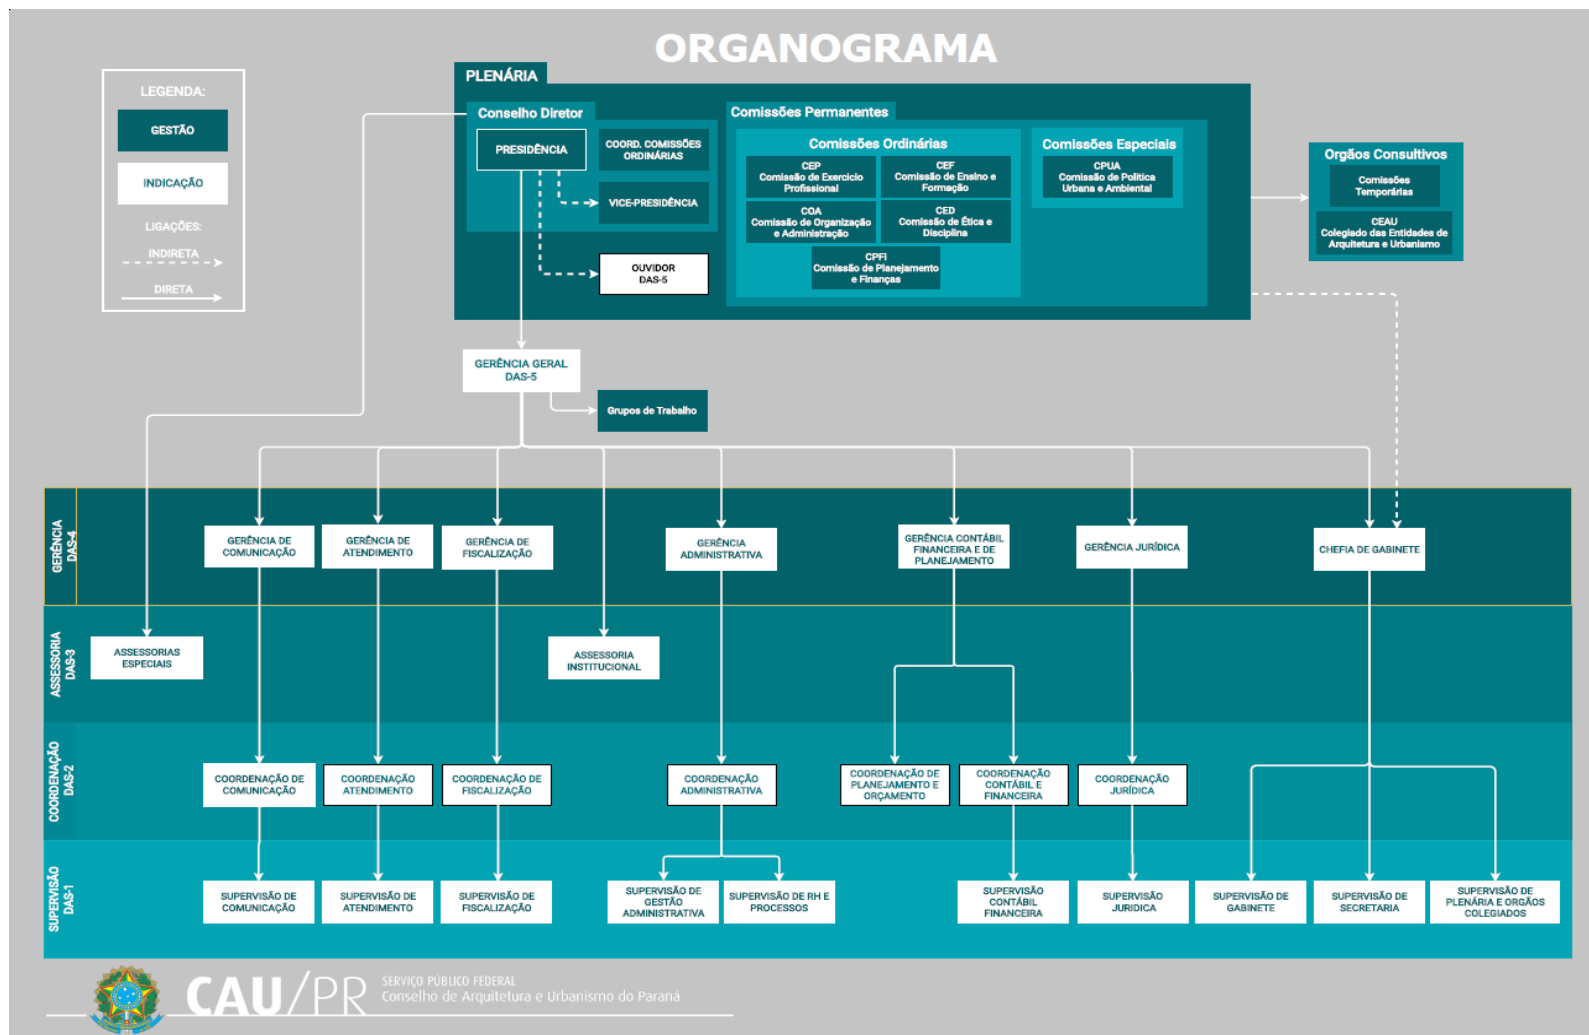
ORGANOGRAMA

LEGENDA:
GESTÃO
INDICAÇÃO
LIGAÇÕES:
INDIRETA
DIRETA

PLENÁRIA
Conselho Diretor
PRESIDÊNCIA
COORD. COMISSÕES ORDINÁRIAS
VICE-PRESIDÊNCIA
OUVIDOR DAS-5

Comissões Permanentes
Comissões Ordinárias
CEP Comissão de Exercício Profissional
CEF Comissão de Ensino e Formação
COA Comissão de Organização e Administração
CED Comissão de Ética e Disciplina
CPFI Comissão de Planejamento e Finanças

Comissões Especiais
CPUA Comissão de Política Urbana e Ambiental

Orgãos Consultivos
Comissões Temporárias
CEAU Colegiado das Entidades de Arquitetura e Urbanismo

GERÊNCIA GERAL DAS-5
Grupos de Trabalho

GERÊNCIA DAS-4
GERÊNCIA DE COMUNICAÇÃO
GERÊNCIA DE ATENDIMENTO
GERÊNCIA DE FISCALIZAÇÃO
GERÊNCIA ADMINISTRATIVA
GERÊNCIA CONTÁBIL FINANCEIRA E DE PLANEJAMENTO
GERÊNCIA JURÍDICA
CHEFIA DE GABINETE

ASSESSORIA DAS-3
ASSESSORIAS ESPECIAIS
ASSESSORIA INSTITUCIONAL

COORDENAÇÃO DAS-2
COORDENAÇÃO DE COMUNICAÇÃO
COORDENAÇÃO ATENDIMENTO
COORDENAÇÃO DE FISCALIZAÇÃO
COORDENAÇÃO ADMINISTRATIVA
COORDENAÇÃO DE PLANEJAMENTO E ORÇAMENTO
COORDENAÇÃO CONTÁBIL E FINANCEIRA
COORDENAÇÃO JURÍDICA

SUPERVISÃO DAS-1
SUPERVISÃO DE COMUNICAÇÃO
SUPERVISÃO DE ATENDIMENTO
SUPERVISÃO DE FISCALIZAÇÃO
SUPERVISÃO DE GESTÃO ADMINISTRATIVA
SUPERVISÃO DE RH E PROCESSOS
SUPERVISÃO CONTÁBIL FINANCEIRA
SUPERVISÃO JURIDICA
SUPERVISÃO DE GABINETE
SUPERVISÃO DE SECRETARIA
SUPERVISÃO DE PLENÁRIA E ORGÃOS COLEGIADOS

CAU/PR SERVIÇO PÚBLICO FEDERAL Conselho de Arquitetura e Urbanismo do Paraná